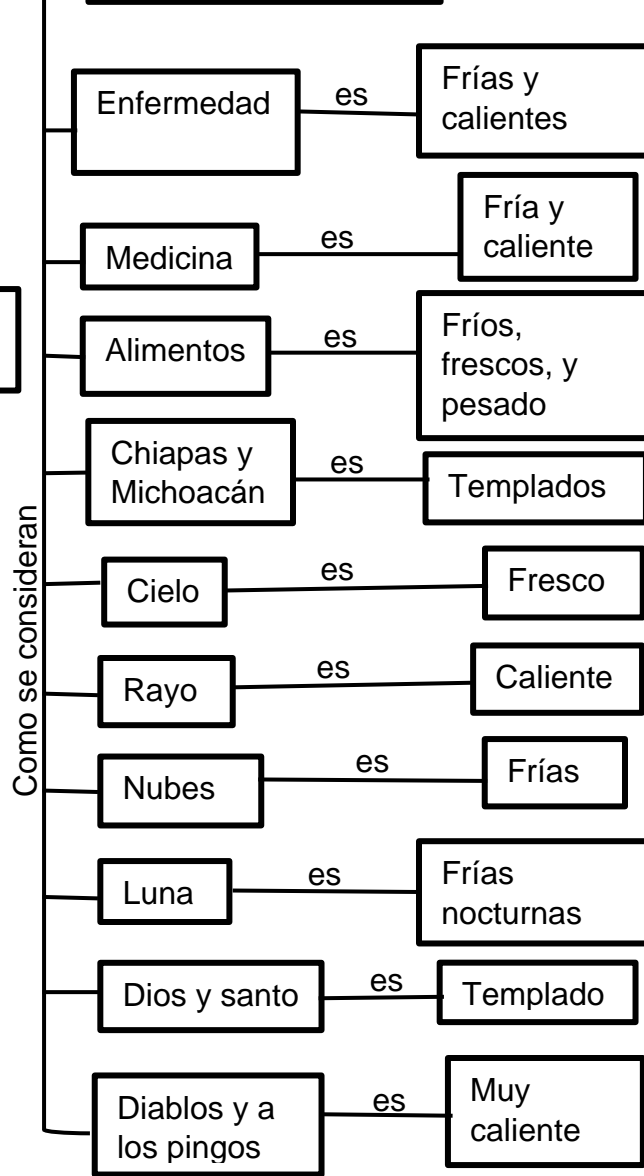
Como se consideran

Enfermedad es Frías y calientes

Medicina es Fría y caliente

Alimentos es Fríos, frescos, y pesado

Chiapas y Michoacán es Templados

Cielo es Fresco

Rayo es Caliente

Nubes es Frías

Luna es Frías nocturnas

Dios y santo es Templado

Diablos y a los pingos es Muy caliente